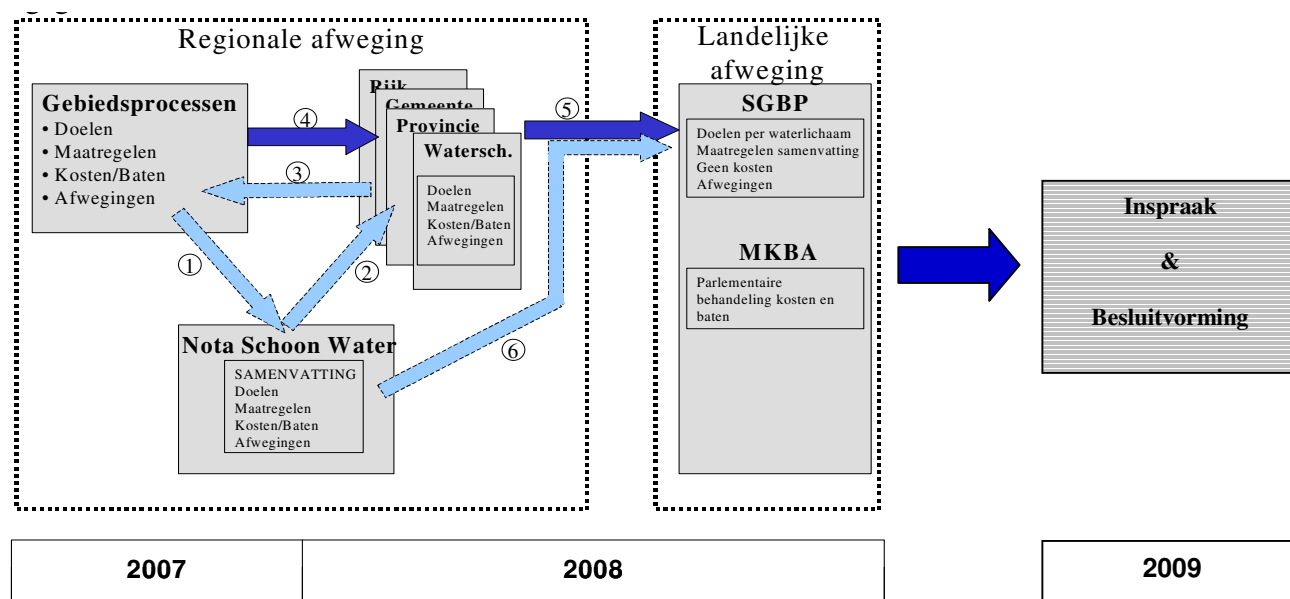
Regionale afweging

Gebiedsprocessen
• Doelen
• Maatregelen
• Kosten/Baten
• Afwegingen

④

③

①

Rijk
Gemeente
Provincie
Watersch.

Doelen
Maatregelen
Kosten/Baten
Afwegingen

②

Nota Schoon Water

SAMENVATTING
Doelen
Maatregelen
Kosten/Baten
Afwegingen

⑤

⑥

Landelijke afweging

SGBP

Doelen per waterlichaam
Maatregelen samenvatting
Geen kosten
Afwegingen

MKBA

Parlementaire behandeling kosten en baten

Inspraak
&
Besluitvorming

| 2007 | 2008 |
|---|---|

| 2009 |
|---|